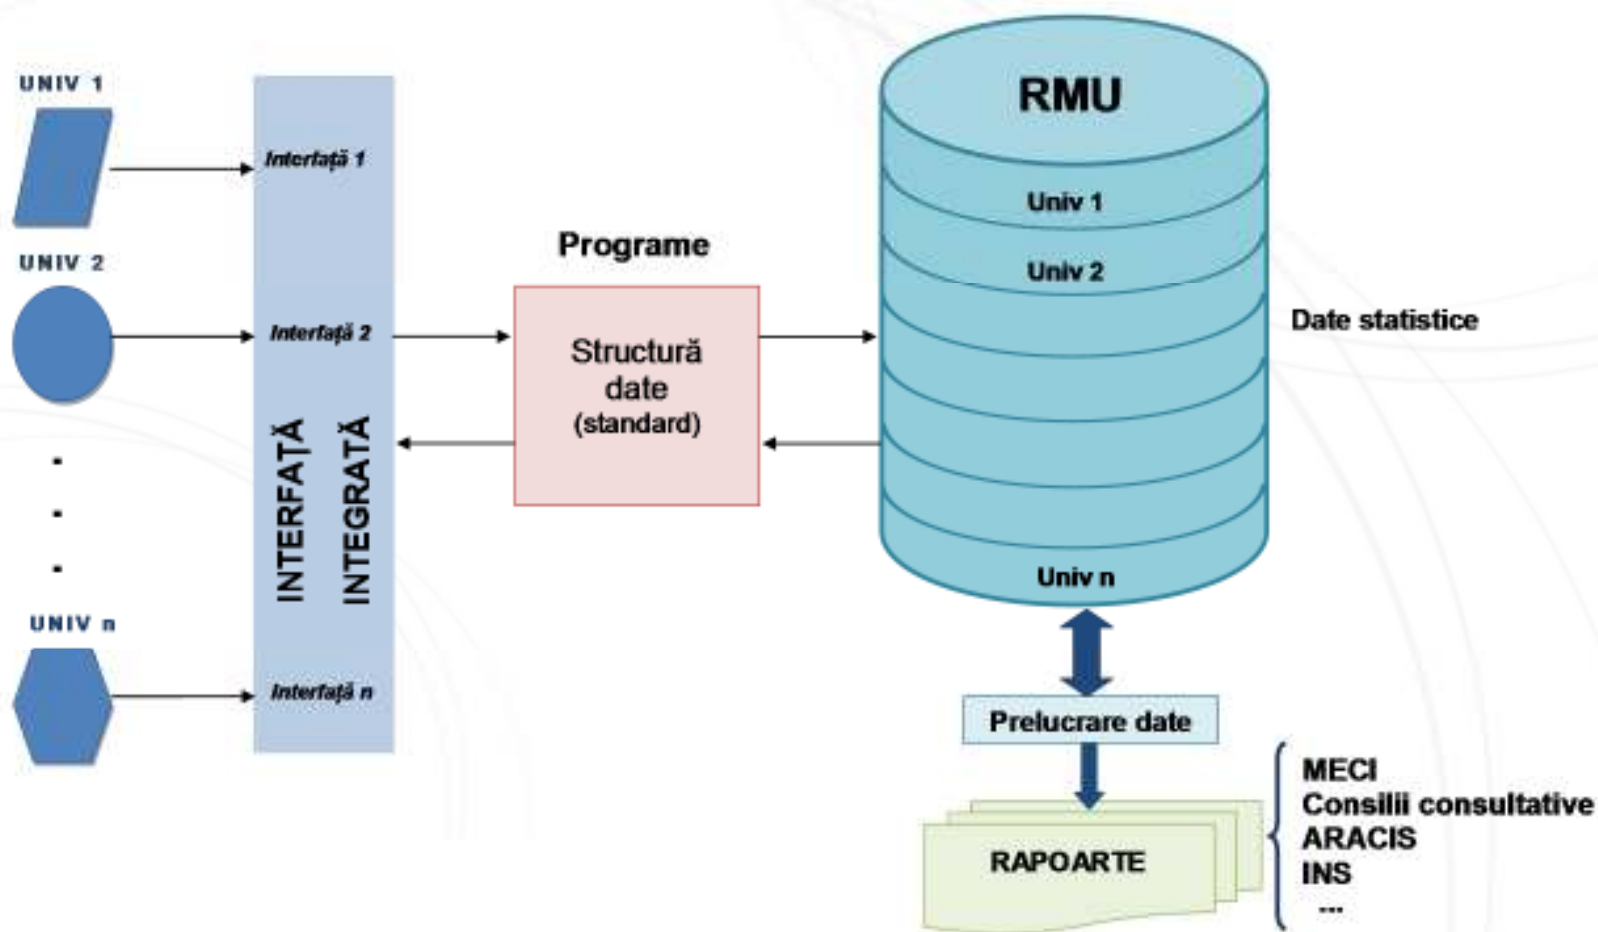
UNIV 1

Interfață 1

UNIV 2

Interfață 2

.
.
.

UNIV n

Interfață n

INTERFAȚĂ INTEGRATĂ

Programe

Structură date (standard)

RMU

Univ 1

Univ 2

Univ n

Date statistice

Prelucrare date

RAPOARTE

MECI
Consilii consultative
ARACIS
INS
...